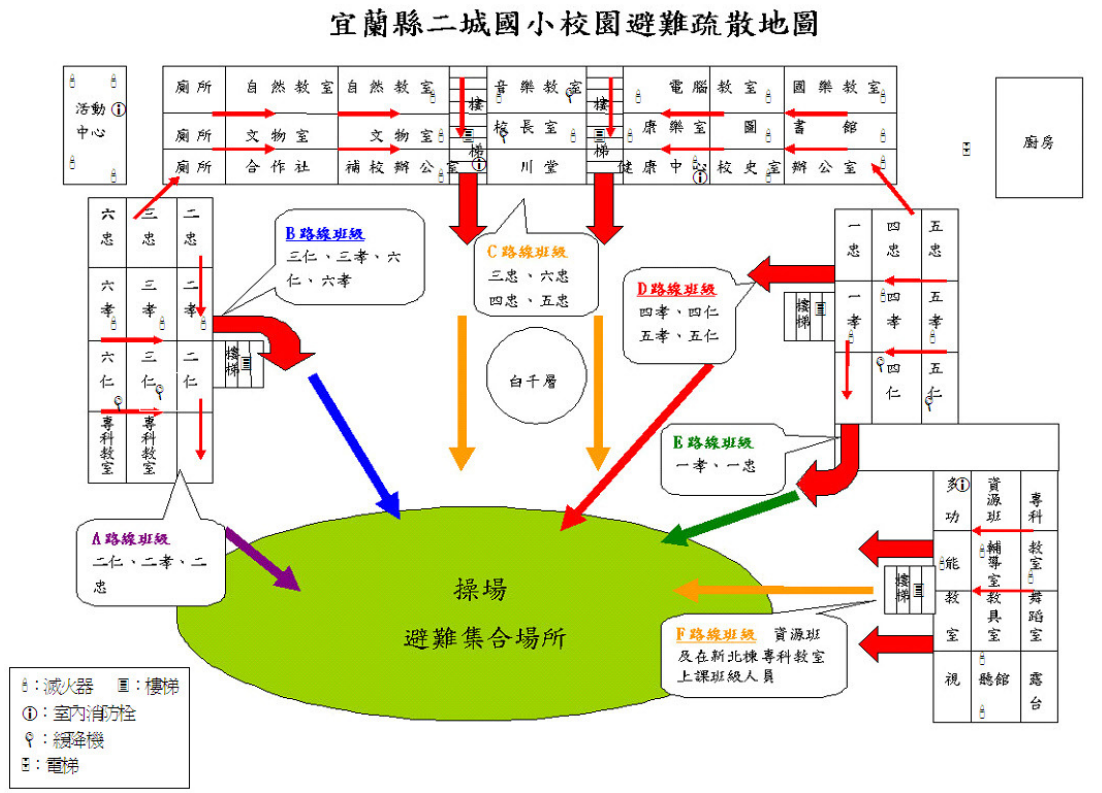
宜蘭縣二城國小校園避難疏散地圖

活動中心

| 廁所 | 自然教室 | 自然教室 | 樓梯 | 音樂教室 | 樓梯 | 電腦教室 | 國樂教室 |
|---|---|---|---|---|---|---|---|
| 廁所 | 文物室 | 文物室 | | 校長室 | | 康樂室 圖 | 書館 |
| 廁所 | 合作社 | 補校辦公室 | | 川堂 | | 健康中心 校史室 | 辦公室 |

廚房

六忠 三忠 二忠
六孝 三孝 二孝
六仁 三仁 二仁
專科教室 專科教室
樓梯

B路線班級
三仁、三孝、六仁、六孝

C路線班級
三忠、六忠
四忠、五忠

D路線班級
四孝、四仁
五孝、五仁

一忠 四忠 五忠
一孝 四孝 五孝
樓梯
四仁 五仁

白千層

E路線班級
一孝、一忠

A路線班級
二仁、二孝、二忠

操場
避難集合場所

多功能教室 視聽館
資源班 輔導室 教具室
專科教室 舞蹈室 露台
樓梯

F路線班級 資源班及在新北棟專科教室上課班級人員

：滅火器 ：樓梯
：室內消防栓
：緩降機
：電梯